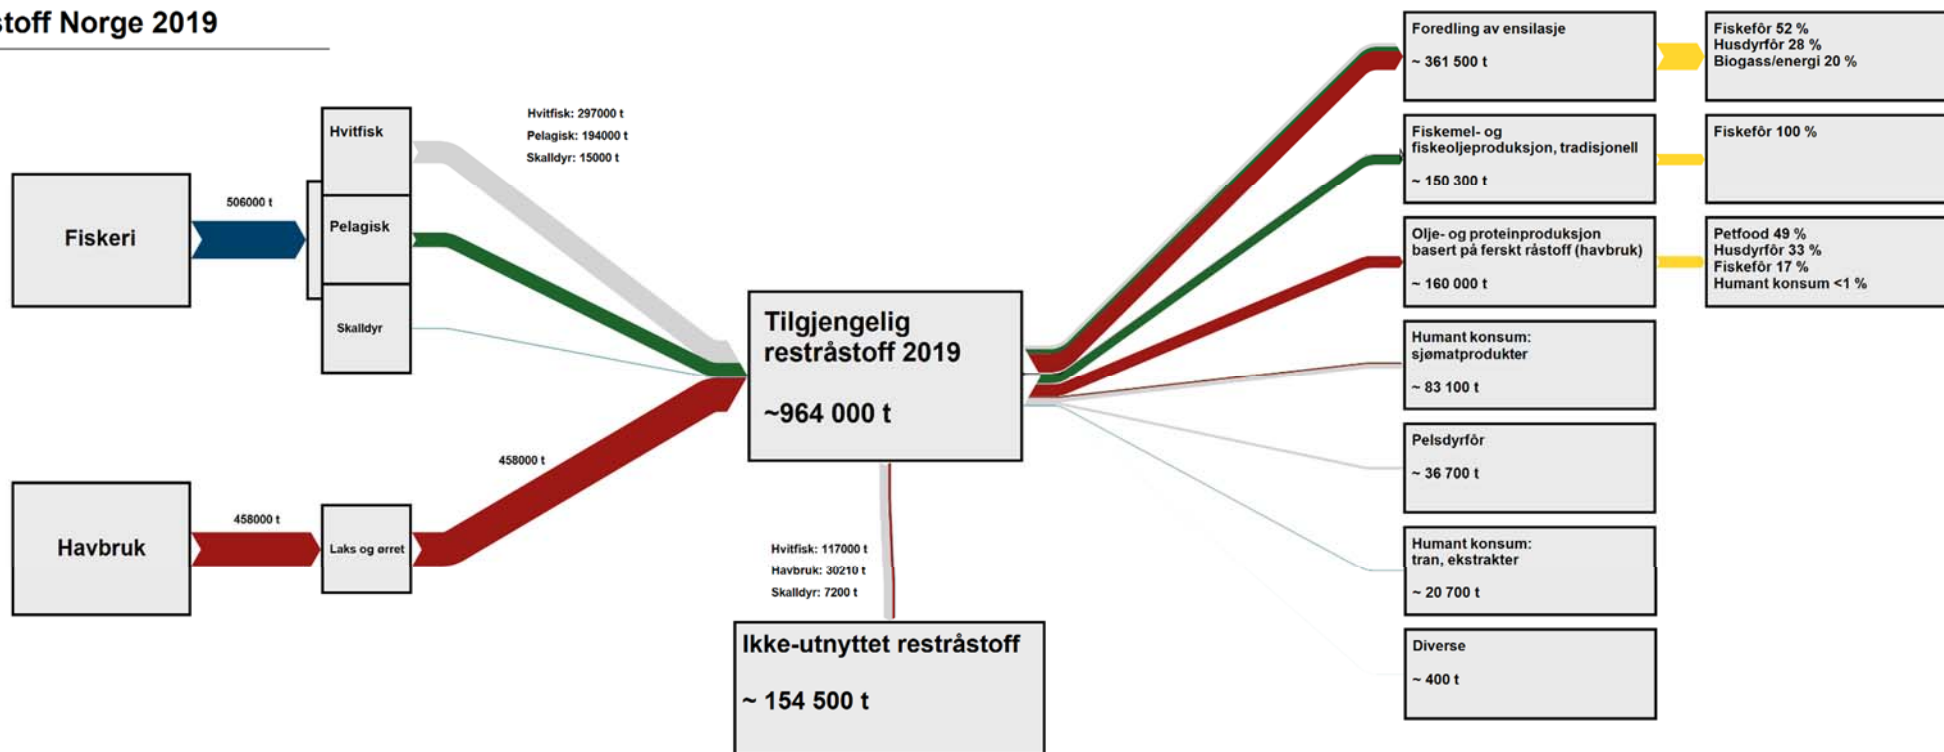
stoff Norge 2019

Fiskeri

506000 t

Hvitfisk

Pelagisk

Skalldyr

Hvitfisk: 297000 t
Pelagisk: 194000 t
Skalldyr: 15000 t

Havbruk

458000 t

Laks og ørret

458000 t

Tilgjengelig restråstoff 2019

~964 000 t

Hvitfisk: 117000 t
Havbruk: 30210 t
Skalldyr: 7200 t

Ikke-utnyttet restråstoff

~ 154 500 t

Foredling av ensilasje

~ 361 500 t

Fiskemel- og fiskeoljeproduksjon, tradisjonell

~ 150 300 t

Olje- og proteinproduksjon basert på ferskt råstoff (havbruk)

~ 160 000 t

Humant konsum: sjømatprodukter

~ 83 100 t

Pelsdyrfôr

~ 36 700 t

Humant konsum: tran, ekstrakter

~ 20 700 t

Diverse

~ 400 t

Fiskefôr 52 %
Husdyrfôr 28 %
Biogass/energi 20 %

Fiskefôr 100 %

Petfood 49 %
Husdyrfôr 33 %
Fiskefôr 17 %
Humant konsum <1 %